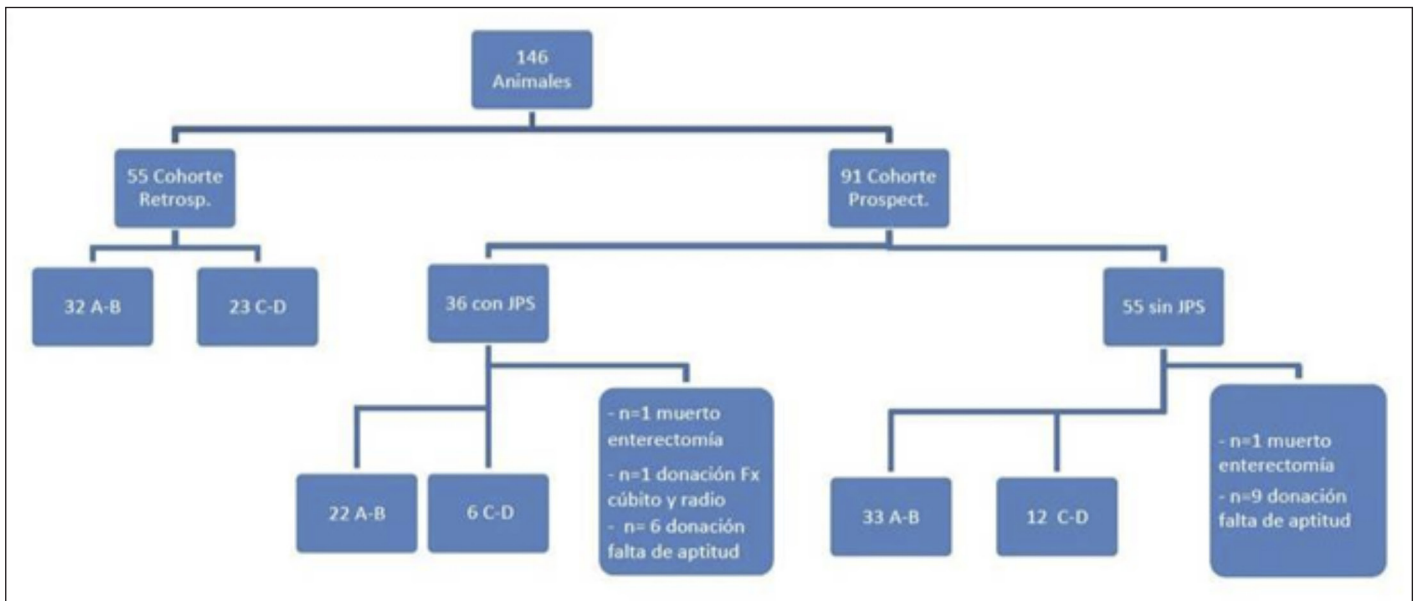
146 Animales

55 Cohorte Retrosp.

91 Cohorte Prospect.

32 A-B

23 C-D

36 con JPS

55 sin JPS

22 A-B

6 C-D

- n=1 muerto enterectomía
- n=1 donación Fx cúbito y radio
- n= 6 donación falta de aptitud

33 A-B

12 C-D

- n=1 muerto enterectomía
- n=9 donación falta de aptitud